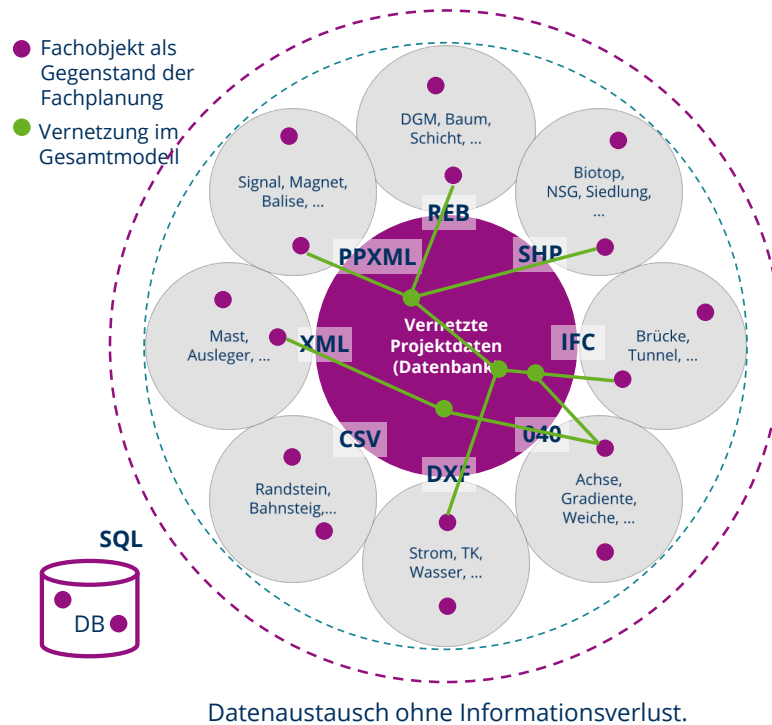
Fachobjekt als Gegenstand der Fachplanung

Vernetzung im Gesamtmodell

DGM, Baum, Schicht, ...

Signal, Magnet, Balise, ...

Biotop, NSG, Siedlung, ...

REB

PPXML

SHP

Mast, Ausleger, ...

XML

Vernetzte Projektdaten (Datenbank)

IFC

Brücke, Tunnel, ...

CSV

040

DXF

Randstein, Bahnsteig,...

Achse, Gradiente, Weiche, ...

Strom, TK, Wasser, ...

SQL

DB

Datenaustausch ohne Informationsverlust.